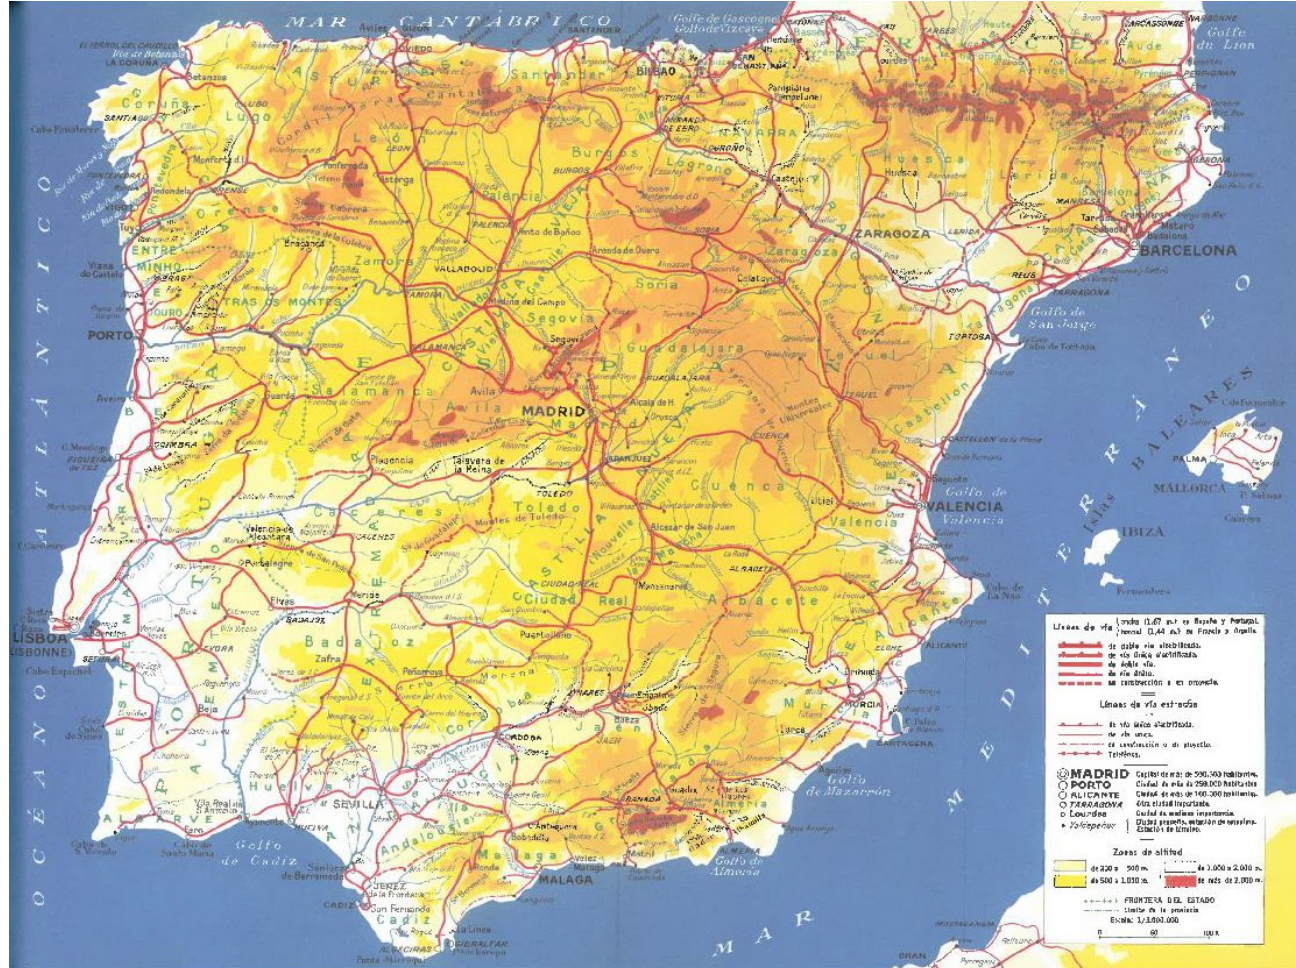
MAR CANTÁBRICO

Golfo de Gascogne
Golfo de Vizcaya

Golfe du Lion

OCÉANO ATLÁNTICO

MAR MEDITERRÁNEO

Islas BALEARES

Coruña
Lugo
Santander
BILBAO
Oviedo
Avilés
Gijón
LA CORUÑA
SANTIAGO
Cabo Finisterre
Monforte
Ponferrada
León
Astorga
Burgos
Logroño
Pamplona
Huesca
Lérida
Gerona
BARCELONA
ZARAGOZA
Tarragona
REUS
TORTOSA
Golfo de San Jorge
Teruel
Castellón
VALENCIA
Golfo de Valencia
Valencia
PALMA
MALLORCA
IBIZA
Formentera
Cuenca
Guadalajara
Soria
Segovia
VALLADOLID
Palencia
Zamora
Salamanca
Avila
MADRID
Toledo
Talavera de la Reina
Plasencia
Cáceres
Badajoz
Mérida
Ciudad Real
Albacete
Alicante
Murcia
CARTAGENA
Golfo de Mazarrón
Almería
Golfo de Almería
Granada
MALAGA
Jaén
Córdoba
SEVILLA
Huelva
Cádiz
Golfo de Cádiz
JEREZ
San Fernando
ALGECIRAS
GIBRALTAR
La Linea
Orense
Bragança
TRAS OS MONTES
MINHO
DOURO
PORTO
Viana do Castelo
COIMBRA
Figueira da Foz
LISBOA
(LISBONNE)
SETUBAL
Cabo Espichel
EVORA
Beja
Faro
Cabo de S. Vicente
ALGARVE
ALEMTEJO
ESTREMADURA
Linares
Baeza
Puertollano
Manzanares
Alcázar de San Juan
Aranjuez
Cabo de la Nao
Elche

Líneas de vía ancha (1,67 m.) en España y Portugal, normal (1,44 m.) en Francia y Argelia
de doble vía electrificada
de vía única electrificada
de doble vía
de vía única
en construcción o en proyecto
Líneas de vía estrecha
de vía única electrificada
de vía única
en construcción o en proyecto
Teleférico
MADRID Capital de más de 500.000 habitantes
PORTO Ciudad de más de 250.000 habitantes
ALICANTE Ciudad de más de 100.000 habitantes
TARRAGONA Otra ciudad importante
Lourdes Ciudad de mediana importancia
Vallespedros Ciudad pequeña, estación de empalme. Estación de término.
Zonas de altitud
de 200 a 500 m.
de 500 a 1.000 m.
de 1.000 a 2.000 m.
de más de 2.000 m.
FRONTERA DEL ESTADO
Límite de la provincia
Escala: 1/3.000.000
0 60 100 k.